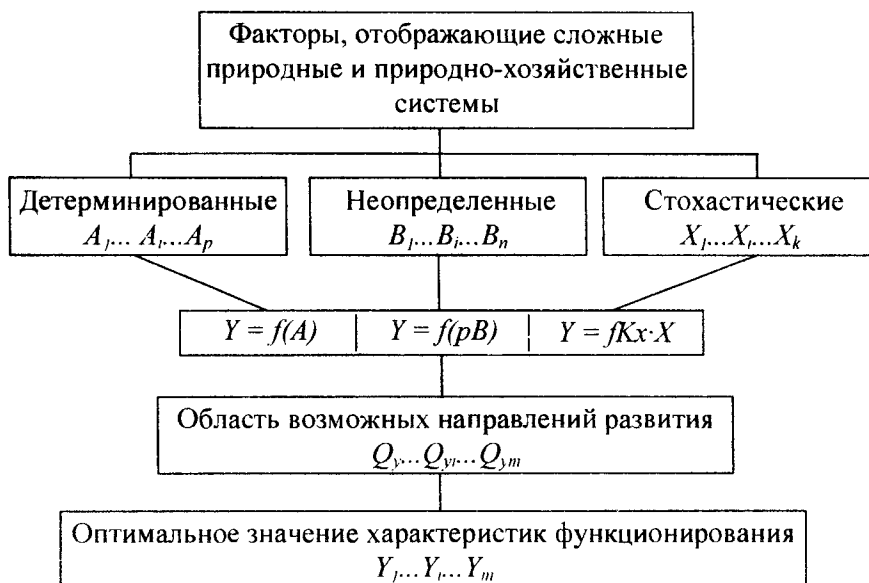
Факторы, отображающие сложные природные и природно-хозяйственные системы

Детерминированные
$A_1 \ldots A_i \ldots A_p$

Неопределенные
$B_1 \ldots B_i \ldots B_n$

Стохастические
$X_1 \ldots X_i \ldots X_k$

$Y = f(A)$ | $Y = f(pB)$ | $Y = fKx \cdot X$

Область возможных направлений развития
$Q_y \ldots Q_{yi} \ldots Q_{ym}$

Оптимальное значение характеристик функционирования
$Y_1 \ldots Y_i \ldots Y_m$